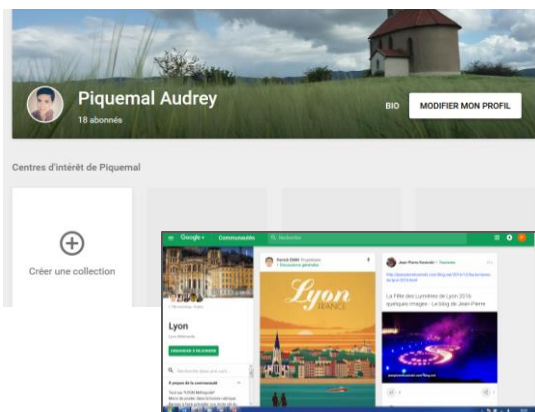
Piquemal Audrey
18 abonnés

BIO

MODIFIER MON PROFIL

Centres d'intérêt de Piquemal

Créer une collection

Google+ Communautés Rechercher

Lyon

Lyon
FRANCE

Jean Pierre Kerouat · Tourisme

La Fête des Lumières de Lyon 2016 quelques images - Le blog de Jean Pierre

Discussions générales

À propos de la communauté